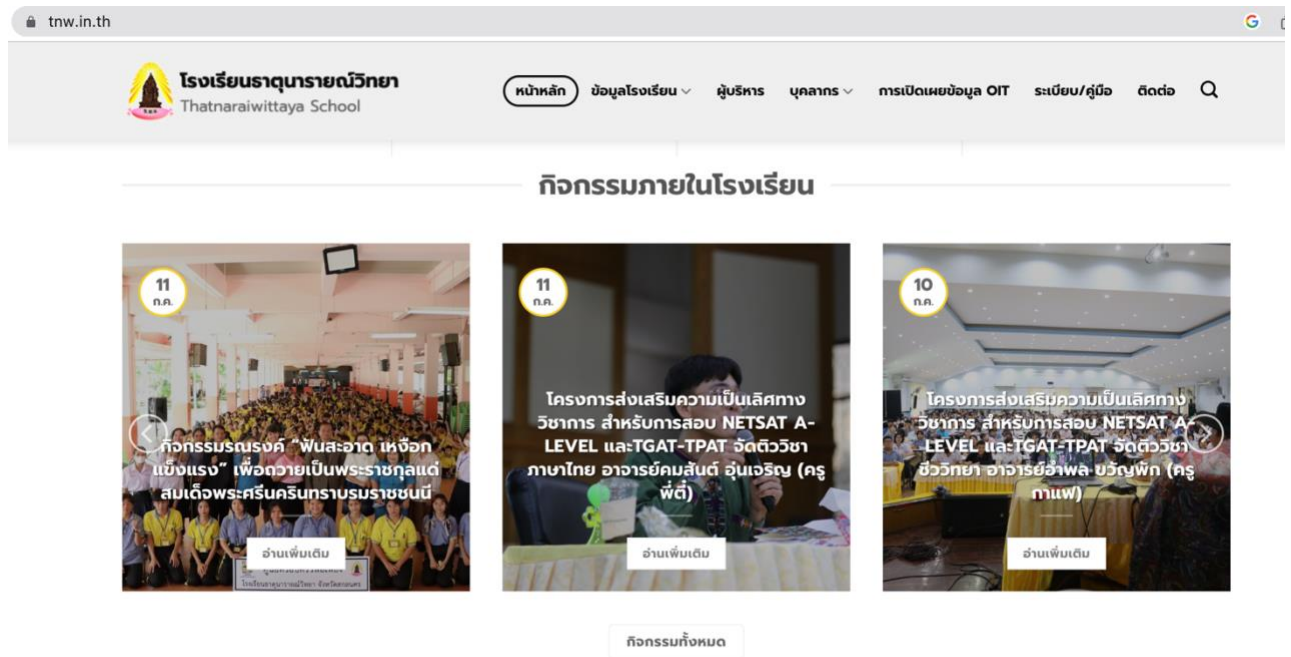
tnw.in.th

โรงเรียนธาตุนารายณ์วิทยา
Thatnaraiwittaya School

หน้าหลัก ข้อมูลโรงเรียน ผู้บริหาร บุคลากร การเปิดเผยข้อมูล OIT ระเบียบ/คู่มือ ติดต่อ

กิจกรรมภายในโรงเรียน

11 ก.ค.
กิจกรรมรณรงค์ "ฟันสะอาด เหงือกแข็งแรง" เพื่อถวายเป็นพระราชกุศลแด่สมเด็จพระศรีนครินทราบรมราชชนนี
อ่านเพิ่มเติม

11 ก.ค.
โครงการส่งเสริมความเป็นเลิศทางวิชาการ สำหรับการสอบ NETSAT A-LEVEL และTGAT-TPAT จัดติววิชาภาษาไทย อาจารย์คมสันต์ อุ่นเจริญ (ครูพี่ตี๋)
อ่านเพิ่มเติม

10 ก.ค.
โครงการส่งเสริมความเป็นเลิศทางวิชาการ สำหรับการสอบ NETSAT A-LEVEL และTGAT-TPAT จัดติววิชาชีววิทยา อาจารย์อำพล ขวัญพัก (ครูกาแฟ)
อ่านเพิ่มเติม

กิจกรรมทั้งหมด